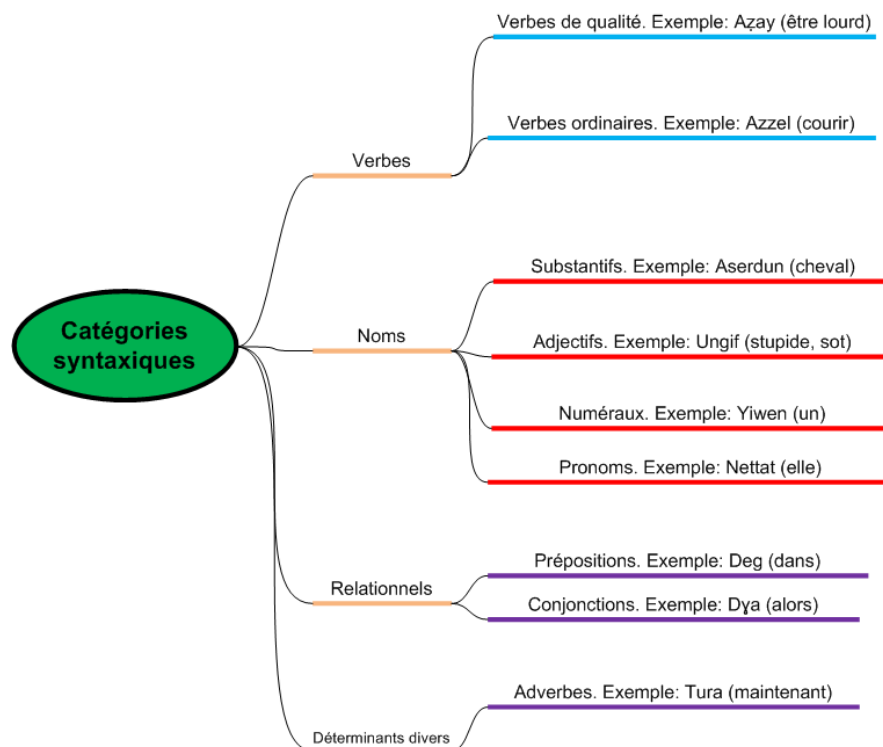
Catégories syntaxiques

Verbes

Verbes de qualité. Exemple: Aẓay (être lourd)

Verbes ordinaires. Exemple: Azzel (courir)

Noms

Substantifs. Exemple: Aserdun (cheval)

Adjectifs. Exemple: Ungif (stupide, sot)

Numéraux. Exemple: Yiwen (un)

Pronoms. Exemple: Nettat (elle)

Relationnels

Prépositions. Exemple: Deg (dans)

Conjonctions. Exemple: Dɣa (alors)

Déterminants divers

Adverbes. Exemple: Tura (maintenant)